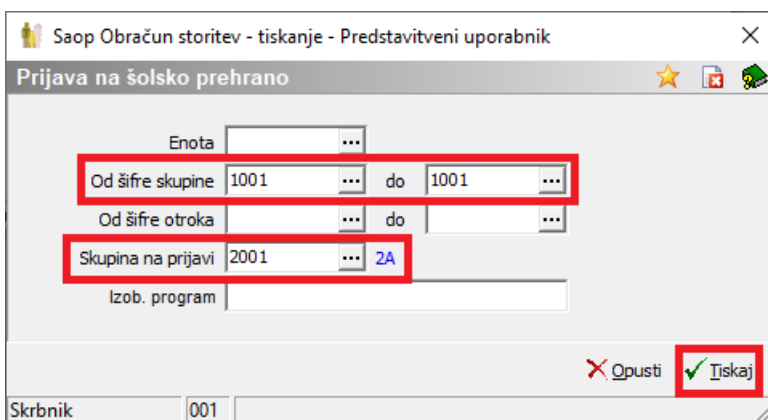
Saop Obračun storitev - tiskanje - Predstavitveni uporabnik

Prijava na šolsko prehrano

Enota

Od šifre skupine 1001 do 1001

Od šifre otroka do

Skupina na prijavi 2001 2A

Izob. program

Opusti

Tiskaj

Skrbnik 001